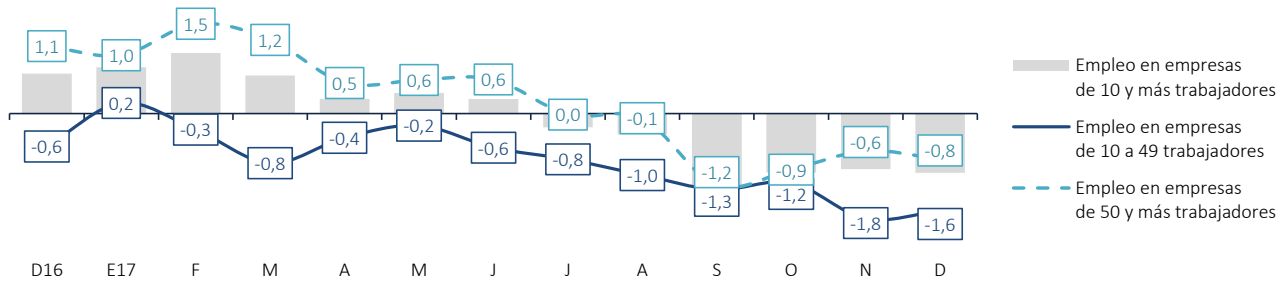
1,1
1,0
1,5
1,2
0,5
0,6
0,6
0,0
-0,1
-1,2
-0,9
-0,6
-0,8

-0,6
0,2
-0,3
-0,8
-0,4
-0,2
-0,6
-0,8
-1,0
-1,3
-1,2
-1,8
-1,6

D16 E17 F M A M J J A S O N D

Empleo en empresas de 10 y más trabajadores
Empleo en empresas de 10 a 49 trabajadores
Empleo en empresas de 50 y más trabajadores